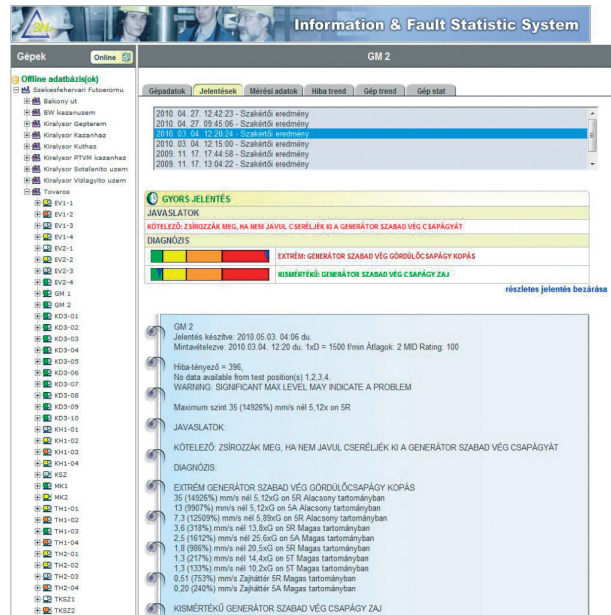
Information & Fault Statistic System

Gépek
Online

Offline adatbázis(ok)
Szekesfehervari Futoeromu
Bakony ut
BW kazanuzem
Kiralysor Gepterem
Kiralysor Kazanhaz
Kiralysor Kuthaz
Kiralysor PTVM kazanhaz
Kiralysor Sotalanito uzem
Kiralysor Vizlagyito uzem
Tovaros
EV1-1
EV1-2
EV1-3
EV1-4
EV2-1
EV2-2
EV2-3
EV2-4
GM 1
GM 2
KD3-01
KD3-02
KD3-03
KD3-04
KD3-05
KD3-06
KD3-07
KD3-08
KD3-09
KD3-10
KH1-01
KH1-02
KH1-03
KH1-04
KSZ
MK1
MK2
TH1-01
TH1-02
TH1-03
TH1-04
TH2-01
TH2-02
TH2-03
TH2-04
TKSZ1
TKSZ2

GM 2

Gépadatok | Jelentések | Mérési adatok | Hiba trend | Gép trend | Gép stat

2010. 04. 27. 12:42:23 - Szakértői eredmény
2010. 04. 27. 09:45:06 - Szakértői eredmény
2010. 03. 04. 12:20:24 - Szakértői eredmény
2010. 03. 04. 12:15:00 - Szakértői eredmény
2009. 11. 17. 17:44:58 - Szakértői eredmény
2009. 11. 17. 13:04:22 - Szakértői eredmény

GYORS JELENTÉS
JAVASLATOK
KÖTELEZŐ: ZSÍROZZÁK MEG, HA NEM JAVUL CSERÉLJÉK KI A GENERÁTOR SZABAD VÉG CSAPÁGYÁT
DIAGNÓZIS
EXTRÉM: GENERÁTOR SZABAD VÉG GÖRDÜLŐCSAPÁGY KOPÁS
KISMÉRTÉKŰ: GENERÁTOR SZABAD VÉG CSAPÁGY ZAJ

részletes jelentés bezárása

GM 2
Jelentés készítve: 2010.05.03. 04:06 du.
Mintavételezve: 2010.03.04. 12:20 du. 1xD = 1500 f/min Átlagok: 2 MID Rating: 100

Hiba-tényező = 396,
No data available from test position(s) 1,2,3,4.
WARNING: SIGNIFICANT MAX LEVEL MAY INDICATE A PROBLEM

Maximum szint 35 (14926%) mm/s nél 5,12x on 5R

JAVASLATOK:

KÖTELEZŐ: ZSÍROZZÁK MEG, HA NEM JAVUL CSERÉLJÉK KI A GENERÁTOR SZABAD VÉG CSAPÁGYÁT

DIAGNÓZIS:

EXTRÉM GENERÁTOR SZABAD VÉG GÖRDÜLŐCSAPÁGY KOPÁS
35 (14926%) mm/s nél 5,12xG on 5R Alacsony tartományban
13 (9907%) mm/s nél 5,12xG on 5A Alacsony tartományban
7,3 (12509%) mm/s nél 5,89xG on 5R Alacsony tartományban
3,6 (318%) mm/s nél 13,8xG on 5R Magas tartományban
2,5 (1612%) mm/s nél 25,6xG on 5A Magas tartományban
1,8 (986%) mm/s nél 20,5xG on 5R Magas tartományban
1,3 (217%) mm/s nél 14,4xG on 5T Magas tartományban
1,3 (133%) mm/s nél 10,2xG on 5T Magas tartományban
0,51 (753%) mm/s Zajháttér 5R Magas tartományban
0,20 (240%) mm/s Zajháttér 5A Magas tartományban

KISMÉRTÉKŰ GENERÁTOR SZABAD VÉG CSAPÁGY ZAJ